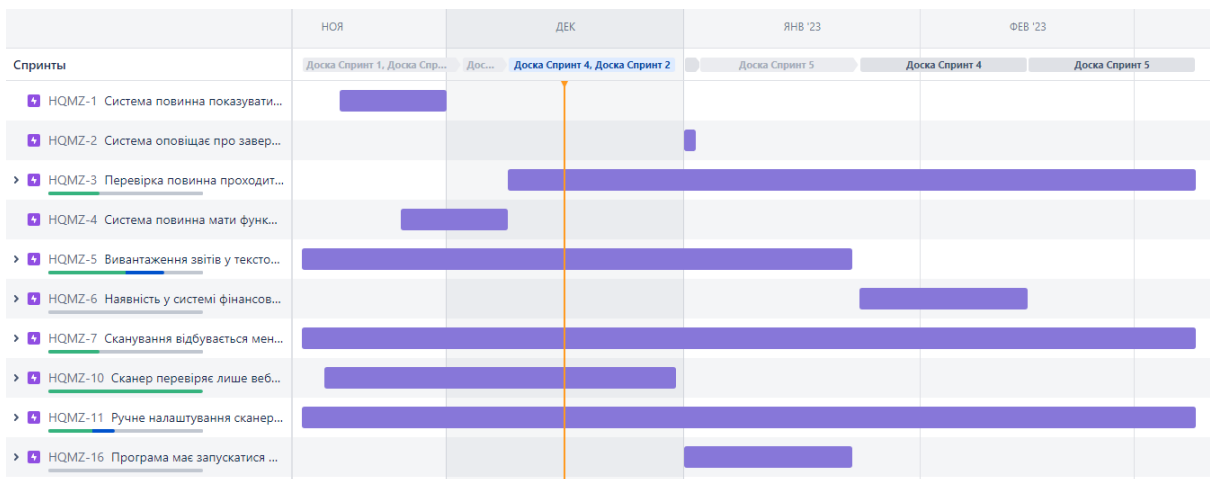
НОЯ | ДЕК | ЯНВ '23 | ФЕВ '23

Спринты

Доска Спринт 1, Доска Спр... | Дос... | Доска Спринт 4, Доска Спринт 2 | Доска Спринт 5 | Доска Спринт 4 | Доска Спринт 5

HQMZ-1 Система повинна показувати...

HQMZ-2 Система оповіщає про завер...

HQMZ-3 Перевірка повинна проходит...

HQMZ-4 Система повинна мати функ...

HQMZ-5 Вивантаження звітів у тексто...

HQMZ-6 Наявність у системі фінансов...

HQMZ-7 Сканування відбувається мен...

HQMZ-10 Сканер перевіряє лише веб...

HQMZ-11 Ручне налаштування сканер...

HQMZ-16 Програма має запускатися ...